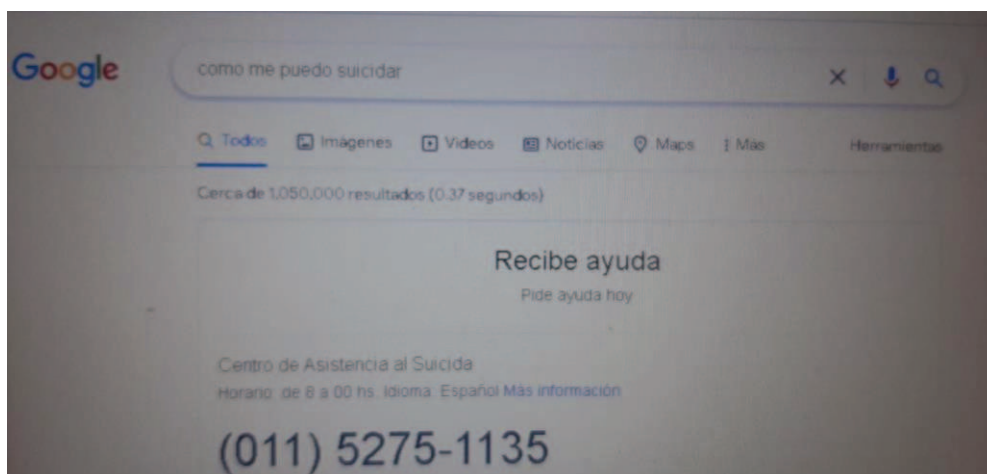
Google

como me puedo suicidar

Todos Imágenes Videos Noticias Maps Más Herramientas

Cerca de 1.050.000 resultados (0,37 segundos)

Recibe ayuda

Pide ayuda hoy

Centro de Asistencia al Suicida

Horario: de 8 a 00 hs. Idioma: Español Más información

(011) 5275-1135